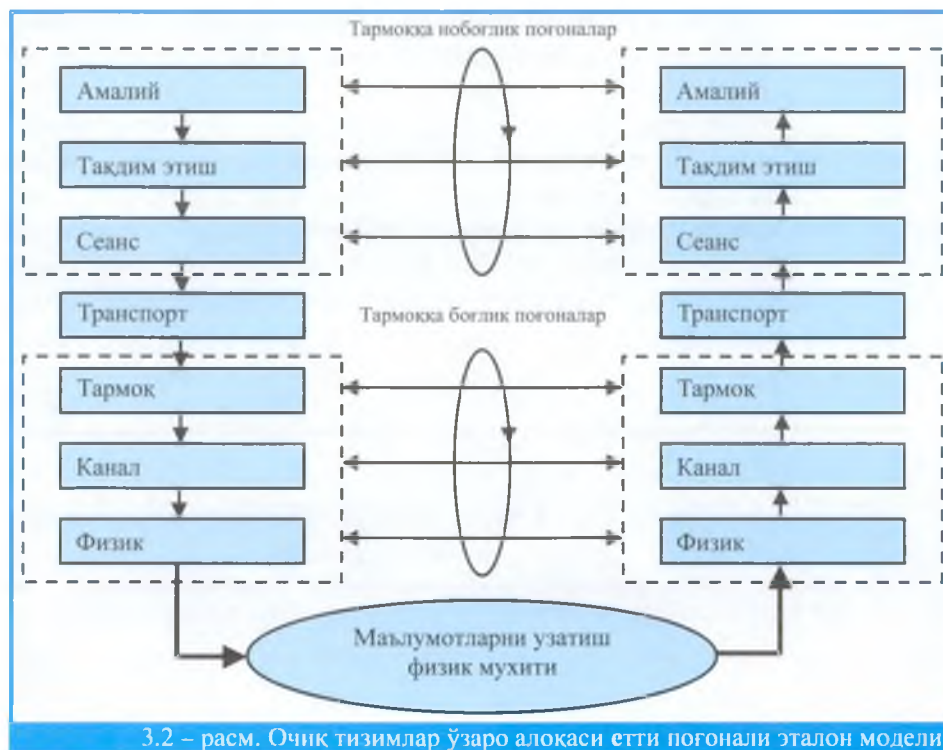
Тармоққа нобоғлик поғоналар

Амалий

Тақдим этиш

Сеанс

Транспорт

Тармоқ

Канал

Физик

Тармоққа боғлик поғоналар

Амалий

Тақдим этиш

Сеанс

Транспорт

Тармоқ

Канал

Физик

Маълумотларни узатиш физик муҳити

3.2 – расм. Очиқ тизимлар ўзаро алоқаси етти поғонали эталон модели